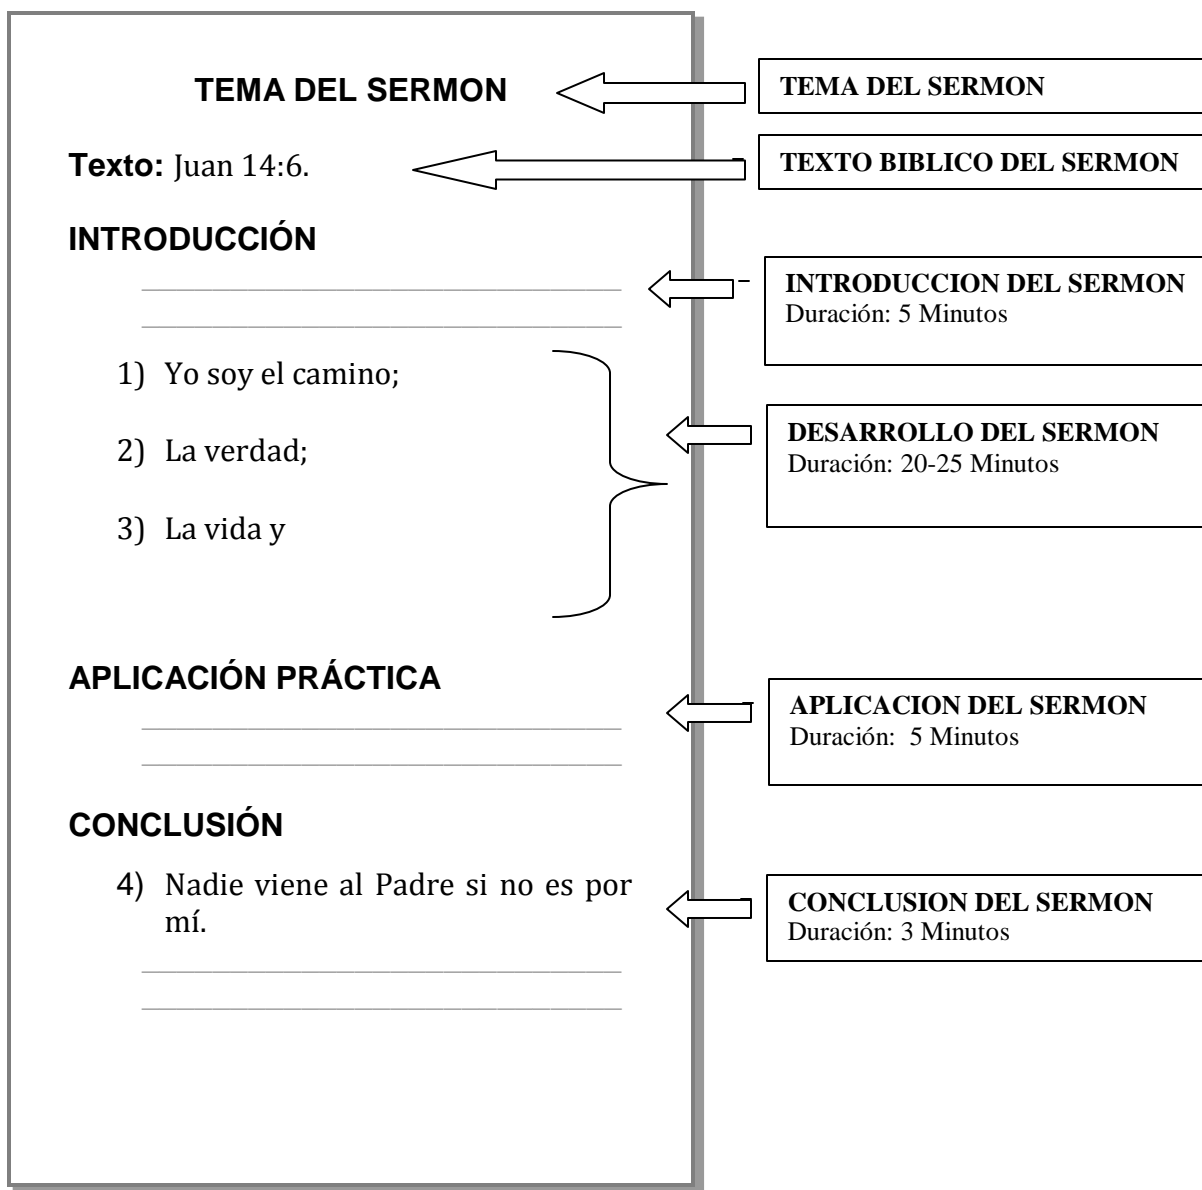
TEMA DEL SERMON

Texto: Juan 14:6.

INTRODUCCIÓN

1) Yo soy el camino;

2) La verdad;

3) La vida y

APLICACIÓN PRÁCTICA

CONCLUSIÓN

4) Nadie viene al Padre si no es por mí.

TEMA DEL SERMON

TEXTO BIBLICO DEL SERMON

INTRODUCCION DEL SERMON
Duración: 5 Minutos

DESARROLLO DEL SERMON
Duración: 20-25 Minutos

APLICACION DEL SERMON
Duración: 5 Minutos

CONCLUSION DEL SERMON
Duración: 3 Minutos